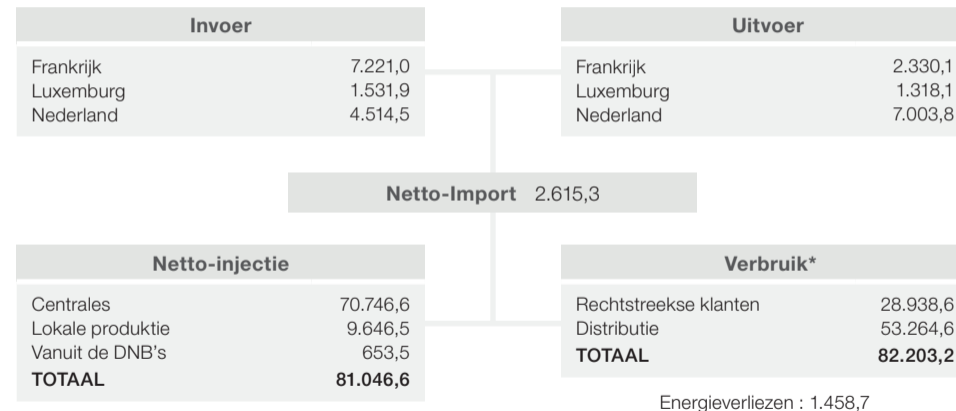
**Invoer**

| | |
|---|---|
| Frankrijk | 7.221,0 |
| Luxemburg | 1.531,9 |
| Nederland | 4.514,5 |

**Uitvoer**

| | |
|---|---|
| Frankrijk | 2.330,1 |
| Luxemburg | 1.318,1 |
| Nederland | 7.003,8 |

**Netto-Import** 2.615,3

**Netto-injectie**

| | |
|---|---|
| Centrales | 70.746,6 |
| Lokale produktie | 9.646,5 |
| Vanuit de DNB's | 653,5 |
| **TOTAAL** | **81.046,6** |

**Verbruik***

| | |
|---|---|
| Rechtstreekse klanten | 28.938,6 |
| Distributie | 53.264,6 |
| **TOTAAL** | **82.203,2** |

Energieverliezen : 1.458,7